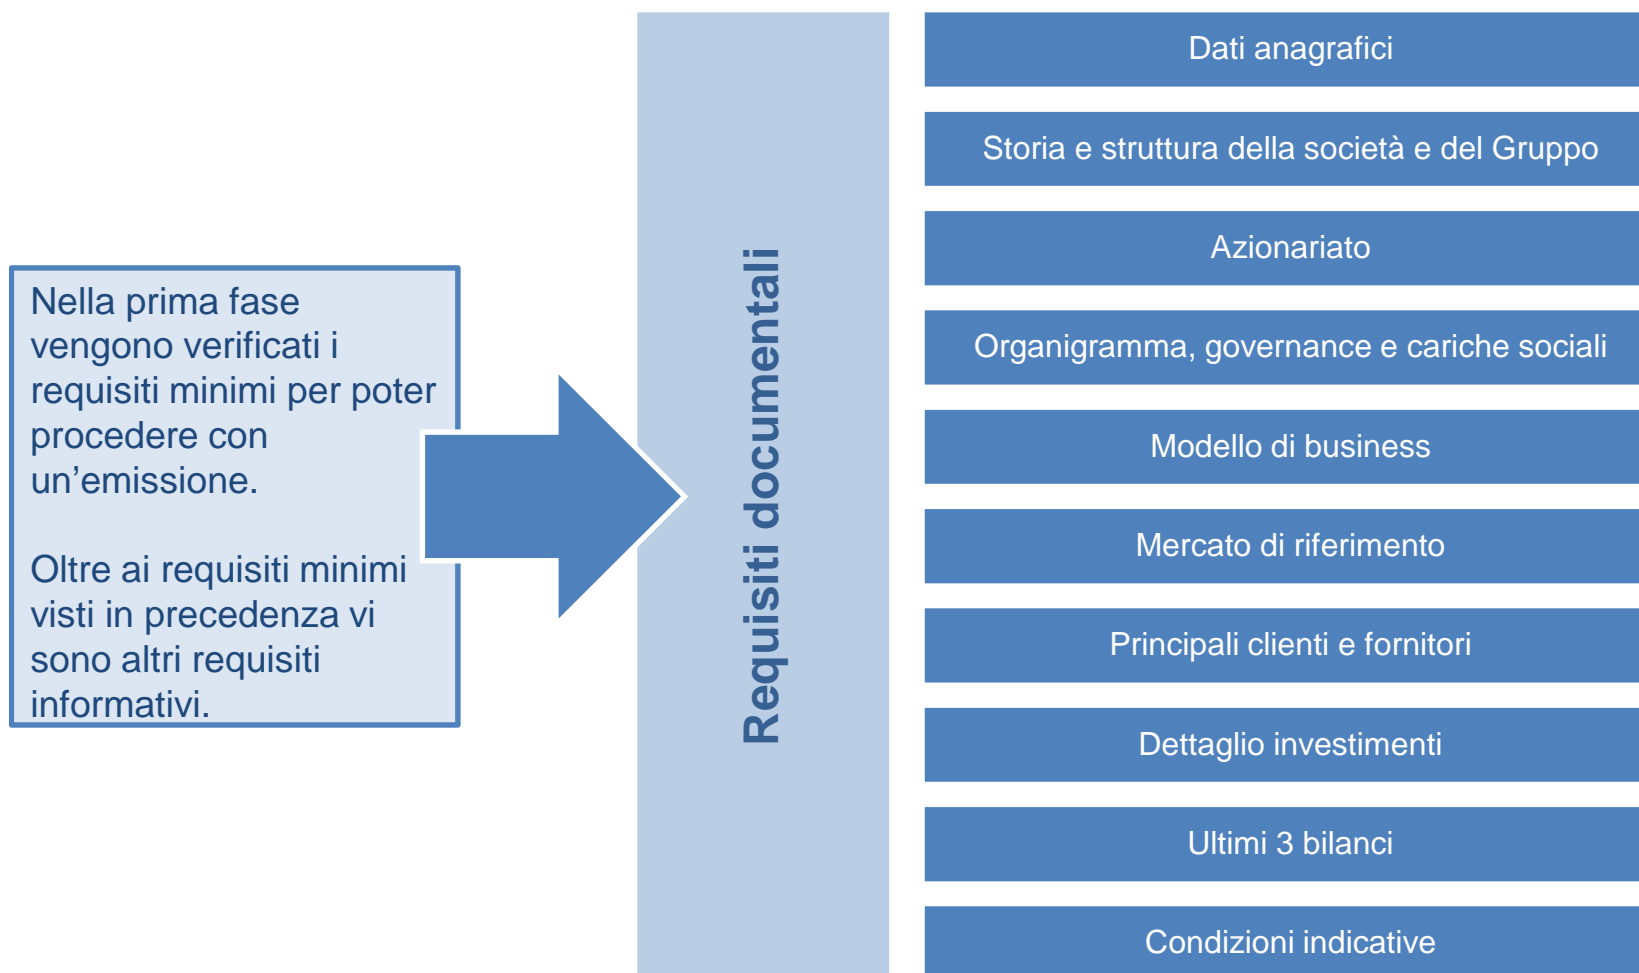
Nella prima fase vengono verificati i requisiti minimi per poter procedere con un’emissione.

Oltre ai requisiti minimi visti in precedenza vi sono altri requisiti informativi.

Requisiti documentali

Dati anagrafici

Storia e struttura della società e del Gruppo

Azionariato

Organigramma, governance e cariche sociali

Modello di business

Mercato di riferimento

Principali clienti e fornitori

Dettaglio investimenti

Ultimi 3 bilanci

Condizioni indicative